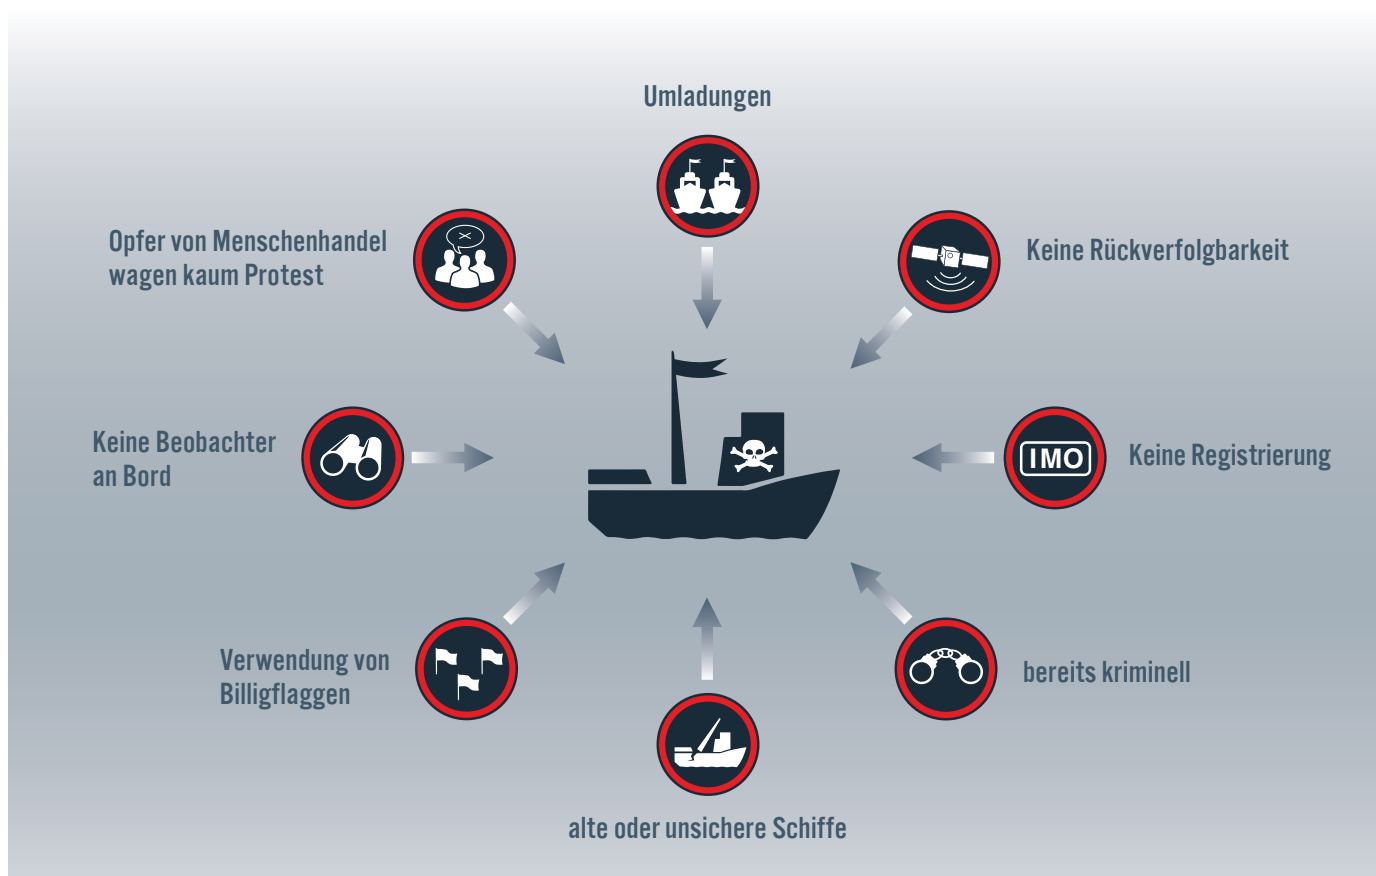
Umladungen

Opfer von Menschenhandel wagen kaum Protest

Keine Rückverfolgbarkeit

Keine Beobachter an Bord

IMO

Keine Registrierung

Verwendung von Billigflaggen

bereits kriminell

alte oder unsichere Schiffe